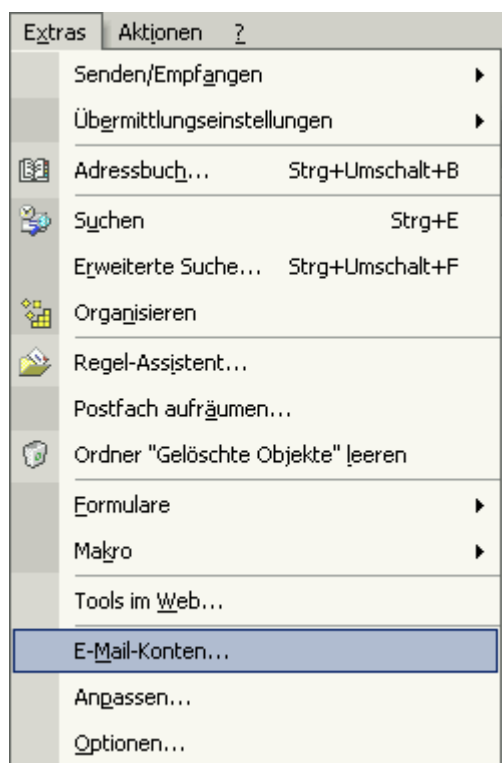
Extras Aktionen ?

Senden/Empfangen

Übermittlungseinstellungen

Adressbuch... Strg+Umschalt+B

Suchen Strg+E

Erweiterte Suche... Strg+Umschalt+F

Organisieren

Regel-Assistent...

Postfach aufräumen...

Ordner "Gelöschte Objekte" leeren

Formulare

Makro

Tools im Web...

E-Mail-Konten...

Anpassen...

Optionen...